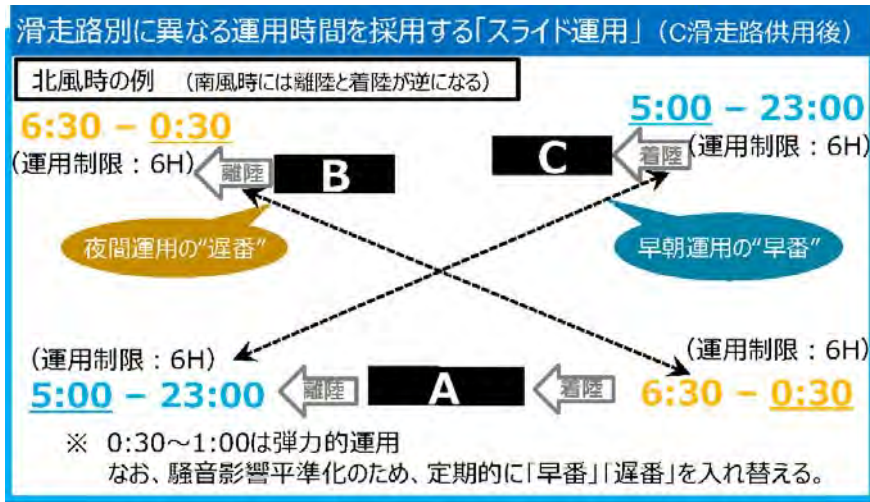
滑走路別に異なる運用時間を採用する「スライド運用」（C滑走路供用後）

北風時の例　（南風時には離陸と着陸が逆になる）

6:30 – 0:30
（運用制限：6H）
離陸
B

5:00 – 23:00
C
着陸
（運用制限：6H）

夜間運用の"遅番"

早朝運用の"早番"

（運用制限：6H）
5:00 – 23:00
離陸
A
着陸
（運用制限：6H）
6:30 – 0:30

※　0:30～1:00は弾力的運用
なお、騒音影響平準化のため、定期的に「早番」「遅番」を入れ替える。